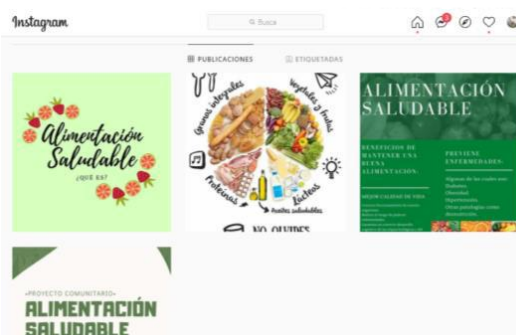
Instagram

Busca

PUBLICACIONES

ETIQUETADAS

Alimentación Saludable

¿QUÉ ES?

Granos integrales

Vegetales y frutas

Proteínas

Lácteos

Aceites saludables

NO OLVIDES

ALIMENTACIÓN SALUDABLE

BENEFICIOS DE MANTENER UNA BUENA ALIMENTACIÓN:

PREVIENE ENFERMEDADES:

MEJOR CALIDAD DE VIDA

Algunas de las cuales son: Diabetes Obesidad Hipertensión Otras patologías como desnutrición

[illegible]

-PROYECTO COMUNITARIO-

ALIMENTACIÓN SALUDABLE